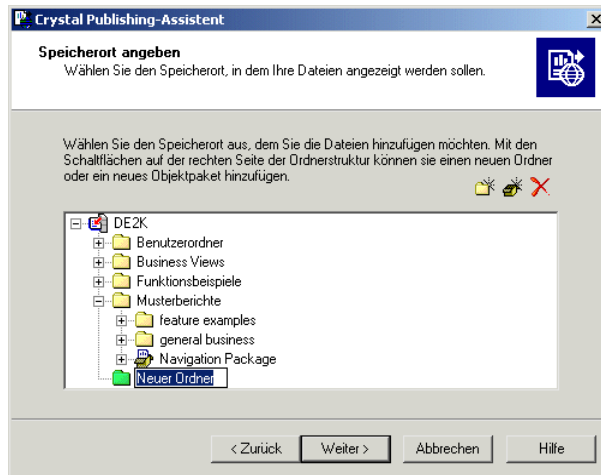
Crystal Publishing-Assistent

Speicherort angeben
Wählen Sie den Speicherort, in dem Ihre Dateien angezeigt werden sollen.

Wählen Sie den Speicherort aus, dem Sie die Dateien hinzufügen möchten. Mit den Schaltflächen auf der rechten Seite der Ordnerstruktur können sie einen neuen Ordner oder ein neues Objektpaket hinzufügen.

DE2K
Benutzerordner
Business Views
Funktionsbeispiele
Musterberichte
feature examples
general business
Navigation Package
Neuer Ordner

< Zurück | Weiter > | Abbrechen | Hilfe